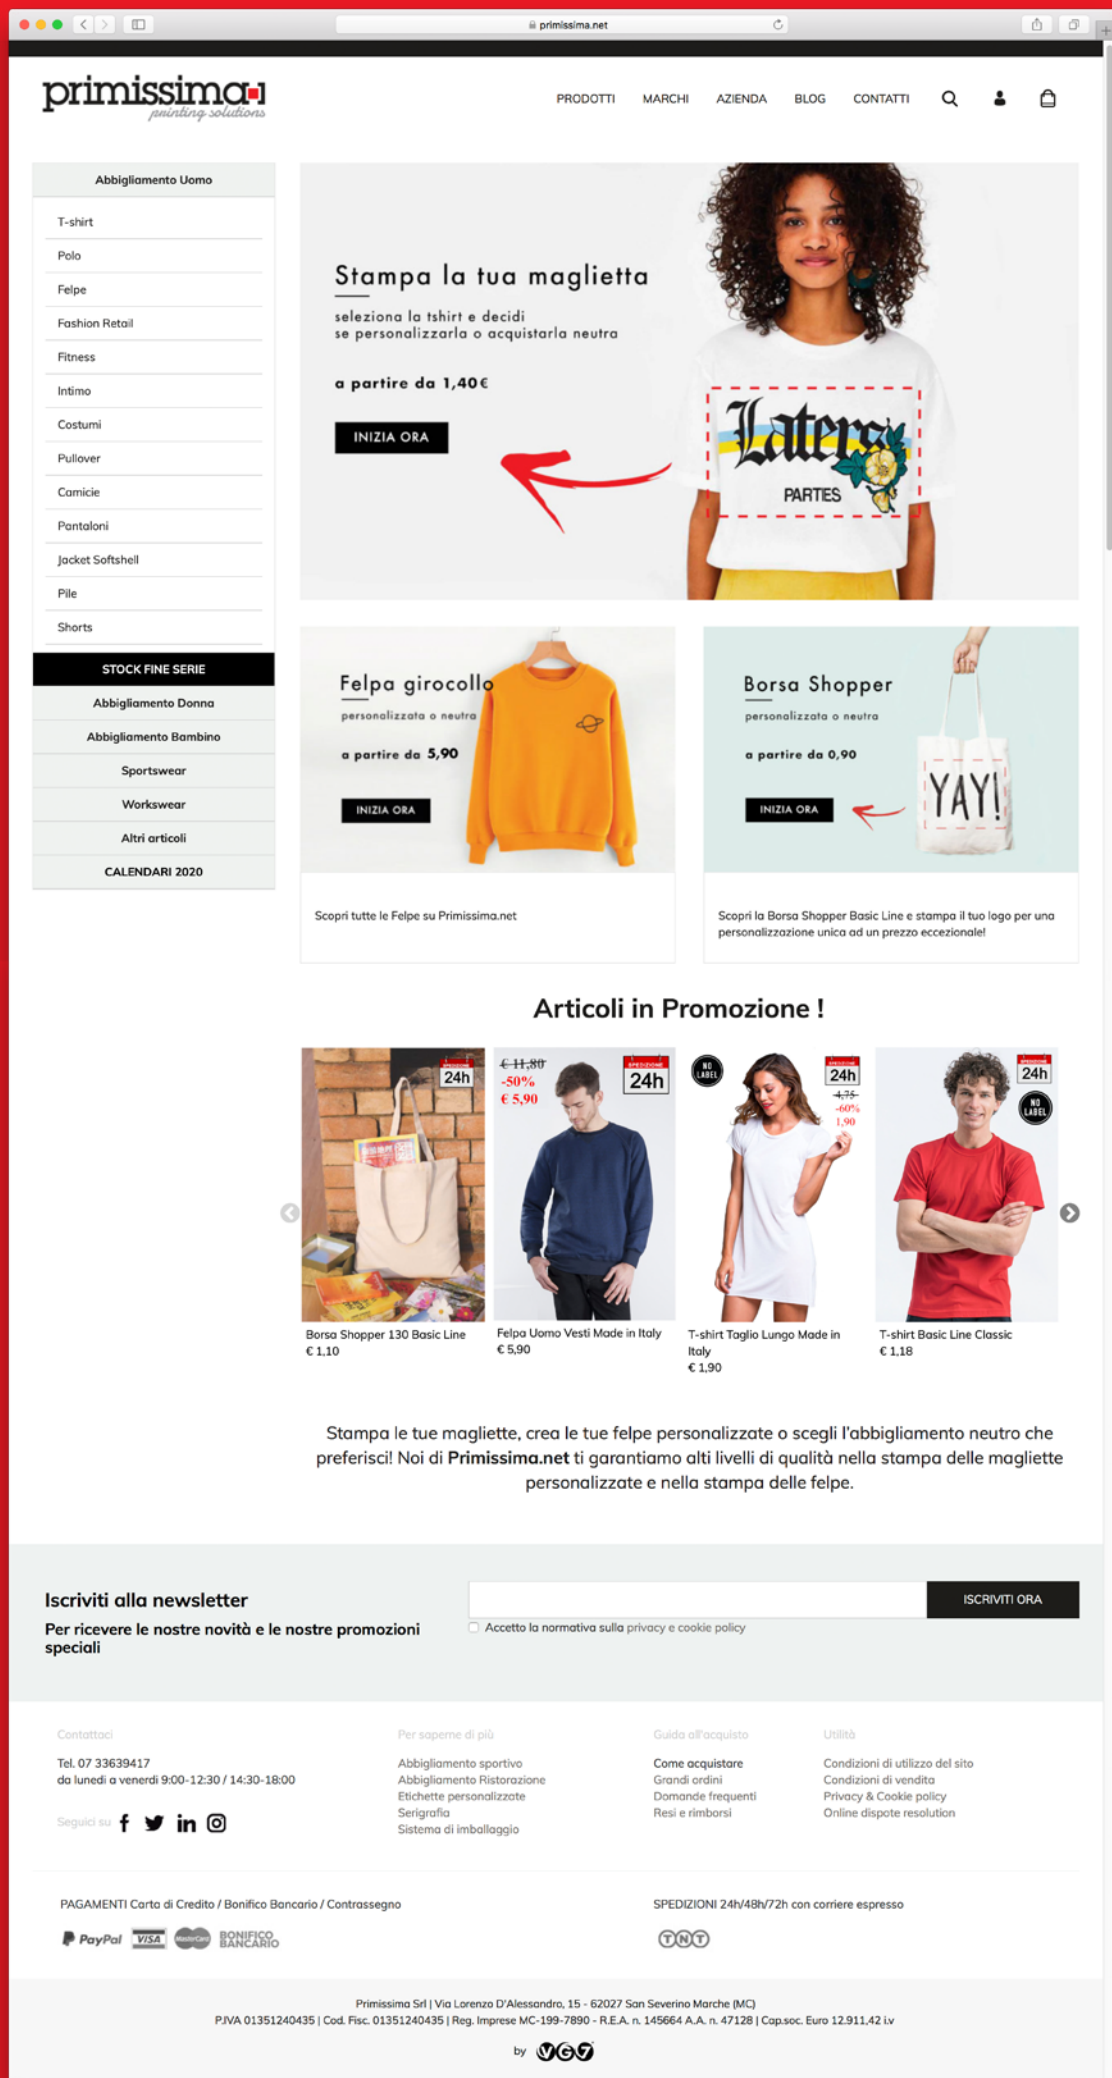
primissima.net

primissima printing solutions

PRODOTTI MARCHI AZIENDA BLOG CONTATTI

Abbigliamento Uomo
T-shirt
Polo
Felpe
Fashion Retail
Fitness
Intimo
Costumi
Pullover
Camicie
Pantaloni
Jacket Softshell
Pile
Shorts
STOCK FINE SERIE
Abbigliamento Donna
Abbigliamento Bambino
Sportswear
Workswear
Altri articoli
CALENDARI 2020

Stampa la tua maglietta
seleziona la tshirt e decidi se personalizzarla o acquistarla neutra
a partire da 1,40€
INIZIA ORA

Latero PARTES

Felpa girocollo
personalizzata o neutra
a partire da 5,90
INIZIA ORA

Borsa Shopper
personalizzata o neutra
a partire da 0,90
INIZIA ORA

YAY!

Scopri tutte le Felpe su Primissima.net

Scopri la Borsa Shopper Basic Line e stampa il tuo logo per una personalizzazione unica ad un prezzo eccezionale!

Articoli in Promozione !

24h
€ 11,80 -50% € 5,90 24h
NO LABEL 24h 4,75 -60% 1,90
24h NO LABEL

Borsa Shopper 130 Basic Line
€ 1,10

Felpa Uomo Vesti Made in Italy
€ 5,90

T-shirt Taglio Lungo Made in Italy
€ 1,90

T-shirt Basic Line Classic
€ 1,18

Stampa le tue magliette, crea le tue felpe personalizzate o scegli l'abbigliamento neutro che preferisci! Noi di Primissima.net ti garantiamo alti livelli di qualità nella stampa delle magliette personalizzate e nella stampa delle felpe.

Iscriviti alla newsletter
Per ricevere le nostre novità e le nostre promozioni speciali

ISCRIVITI ORA
Accetto la normativa sulla privacy e cookie policy

Contattaci
Tel. 07 33639417
da lunedì a venerdì 9:00-12:30 / 14:30-18:00
Seguici su

Per saperne di più
Abbigliamento sportivo
Abbigliamento Ristorazione
Etichette personalizzate
Serigrafia
Sistema di imballaggio

Guida all'acquisto
Come acquistare
Grandi ordini
Domande frequenti
Resi e rimborsi

Utilità
Condizioni di utilizzo del sito
Condizioni di vendita
Privacy & Cookie policy
Online dispote resolution

PAGAMENTI Carta di Credito / Bonifico Bancario / Contrassegno
PayPal VISA MasterCard BONIFICO BANCARIO

SPEDIZIONI 24h/48h/72h con corriere espresso
TNT

Primissima Srl | Via Lorenzo D'Alessandro, 15 - 62027 San Severino Marche (MC)
P.IVA 01351240435 | Cod. Fisc. 01351240435 | Reg. Imprese MC-199-7890 - R.E.A. n. 145664 A.A. n. 47128 | Cap.soc. Euro 12.911,42 i.v
by VGV